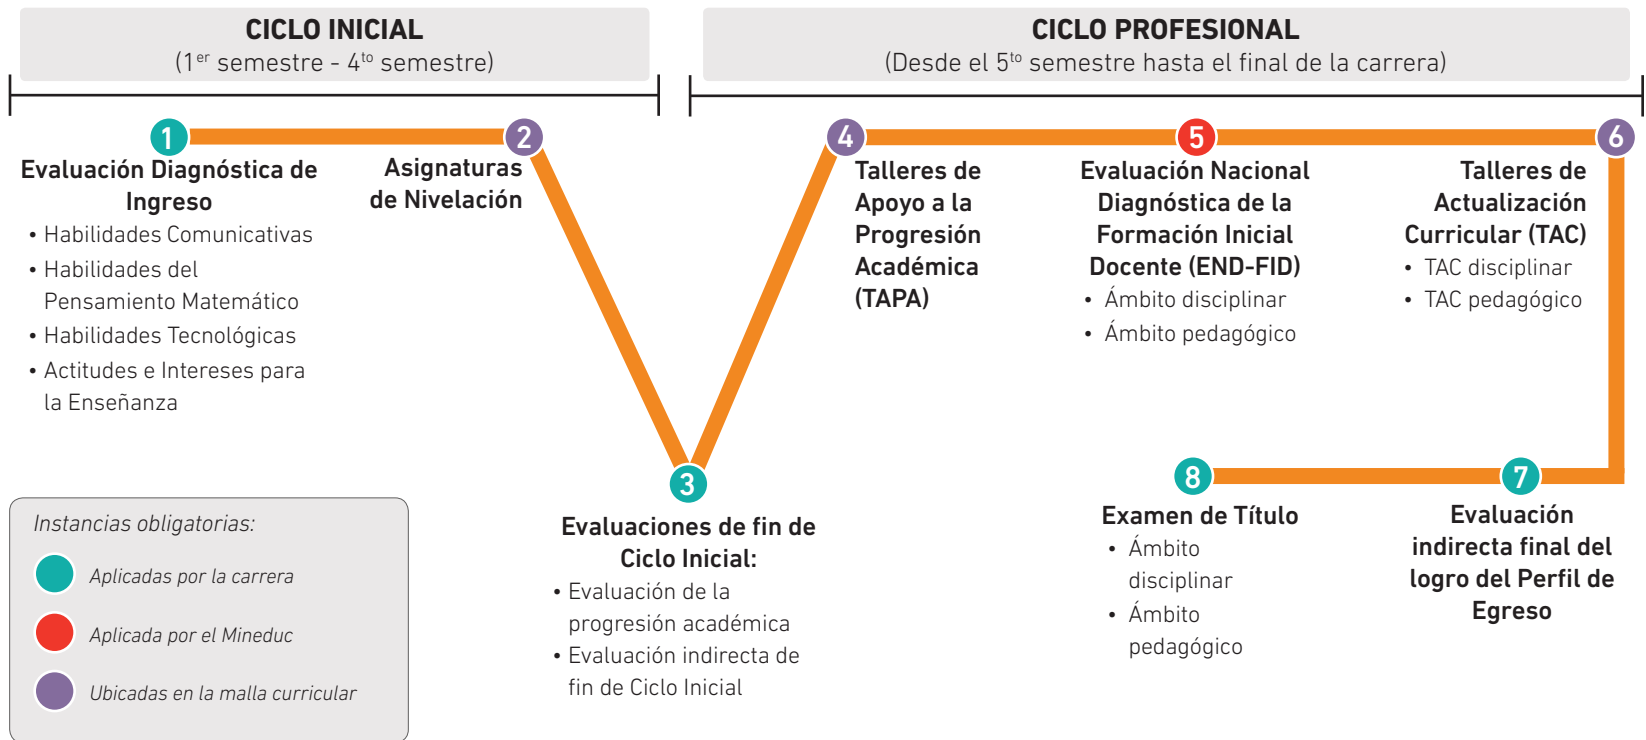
CICLO INICIAL
(1$^{er}$ semestre - 4$^{to}$ semestre)

CICLO PROFESIONAL
(Desde el 5$^{to}$ semestre hasta el final de la carrera)

1
Evaluación Diagnóstica de Ingreso
• Habilidades Comunicativas
• Habilidades del Pensamiento Matemático
• Habilidades Tecnológicas
• Actitudes e Intereses para la Enseñanza

2
Asignaturas de Nivelación

3
Evaluaciones de fin de Ciclo Inicial:
• Evaluación de la progresión académica
• Evaluación indirecta de fin de Ciclo Inicial

4
Talleres de Apoyo a la Progresión Académica (TAPA)

5
Evaluación Nacional Diagnóstica de la Formación Inicial Docente (END-FID)
• Ámbito disciplinar
• Ámbito pedagógico

6
Talleres de Actualización Curricular (TAC)
• TAC disciplinar
• TAC pedagógico

7
Evaluación indirecta final del logro del Perfil de Egreso

8
Examen de Título
• Ámbito disciplinar
• Ámbito pedagógico

Instancias obligatorias:
Aplicadas por la carrera
Aplicada por el Mineduc
Ubicadas en la malla curricular